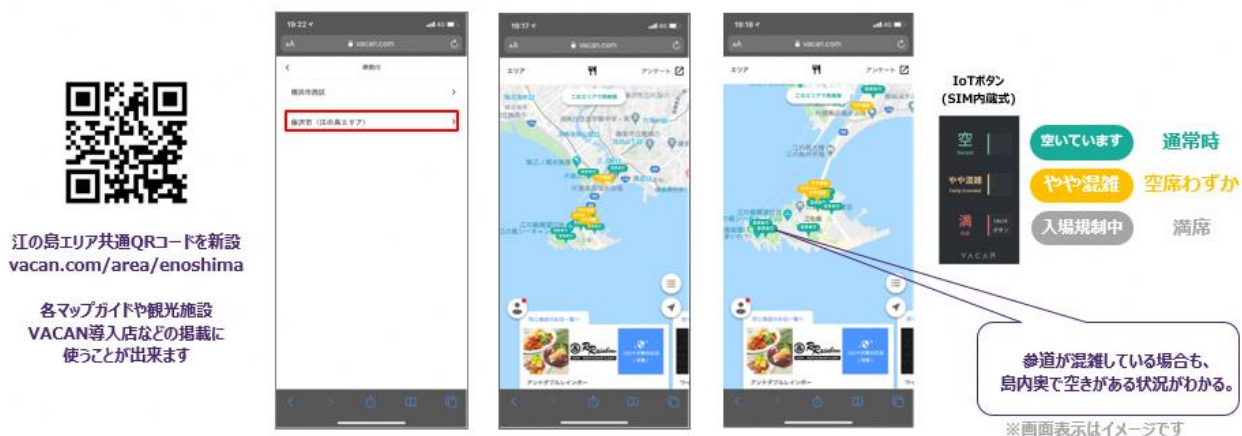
江の島エリア共通QRコードを新設
vacan.com/area/enoshima

各マップガイドや観光施設
VACAN導入店などの掲載に
使うことが出来ます

19:22
vacan.com
神奈川
横浜市西区
藤沢市（江の島エリア）

19:17
vacan.com
エリア
アンケート
このエリアで検索
アンドダブルレインボー

19:18
vacan.com
エリア
アンケート
このエリアで検索
アンドダブルレインボー

IoTボタン
（SIM内蔵式）

空
やや混雑
満
VACAN

空いています
通常時
やや混雑
空席わずか
入場規制中
満席

参道が混雑している場合も、
島内奥で空きがある状況がわかる。

※画面表示はイメージです